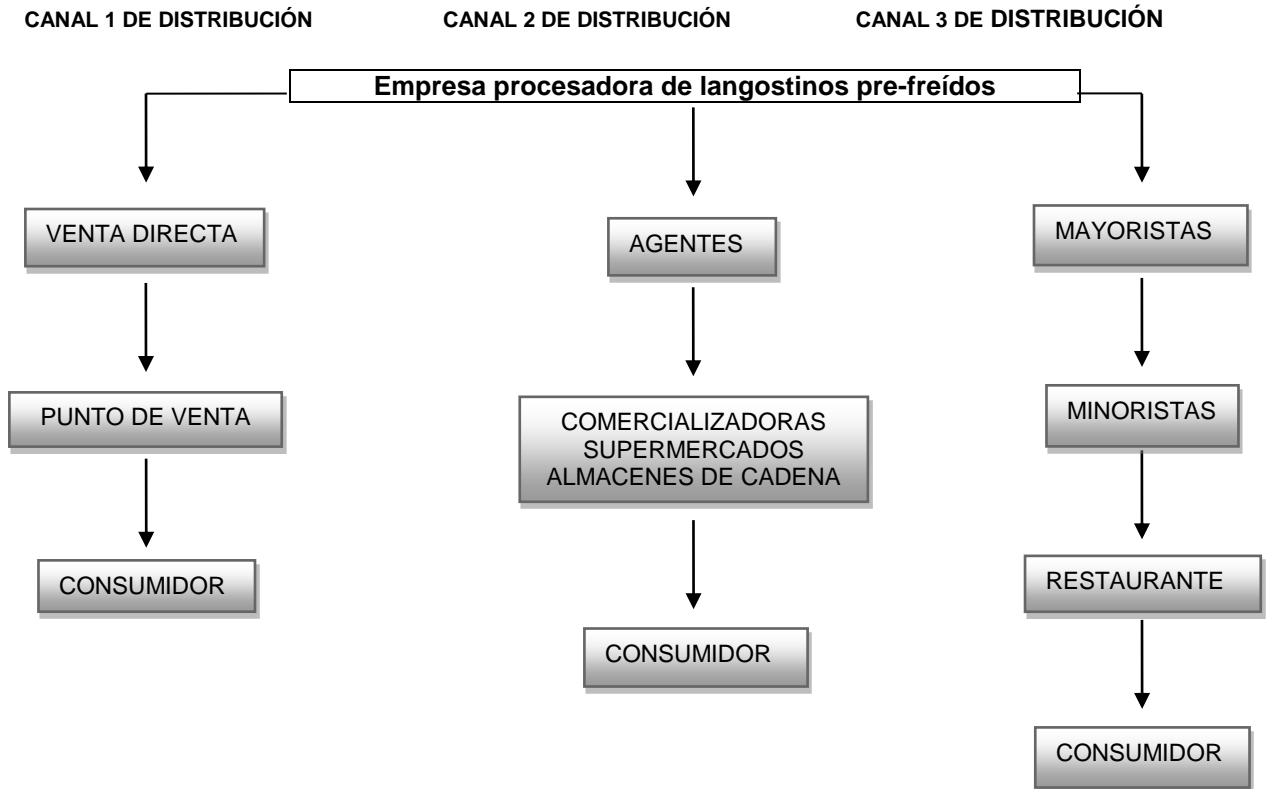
CANAL 1 DE DISTRIBUCIÓN

CANAL 2 DE DISTRIBUCIÓN

CANAL 3 DE DISTRIBUCIÓN

Empresa procesadora de langostinos pre-freídos

VENTA DIRECTA

PUNTO DE VENTA

CONSUMIDOR

AGENTES

COMERCIALIZADORAS SUPERMERCADOS ALMACENES DE CADENA

CONSUMIDOR

MAYORISTAS

MINORISTAS

RESTAURANTE

CONSUMIDOR